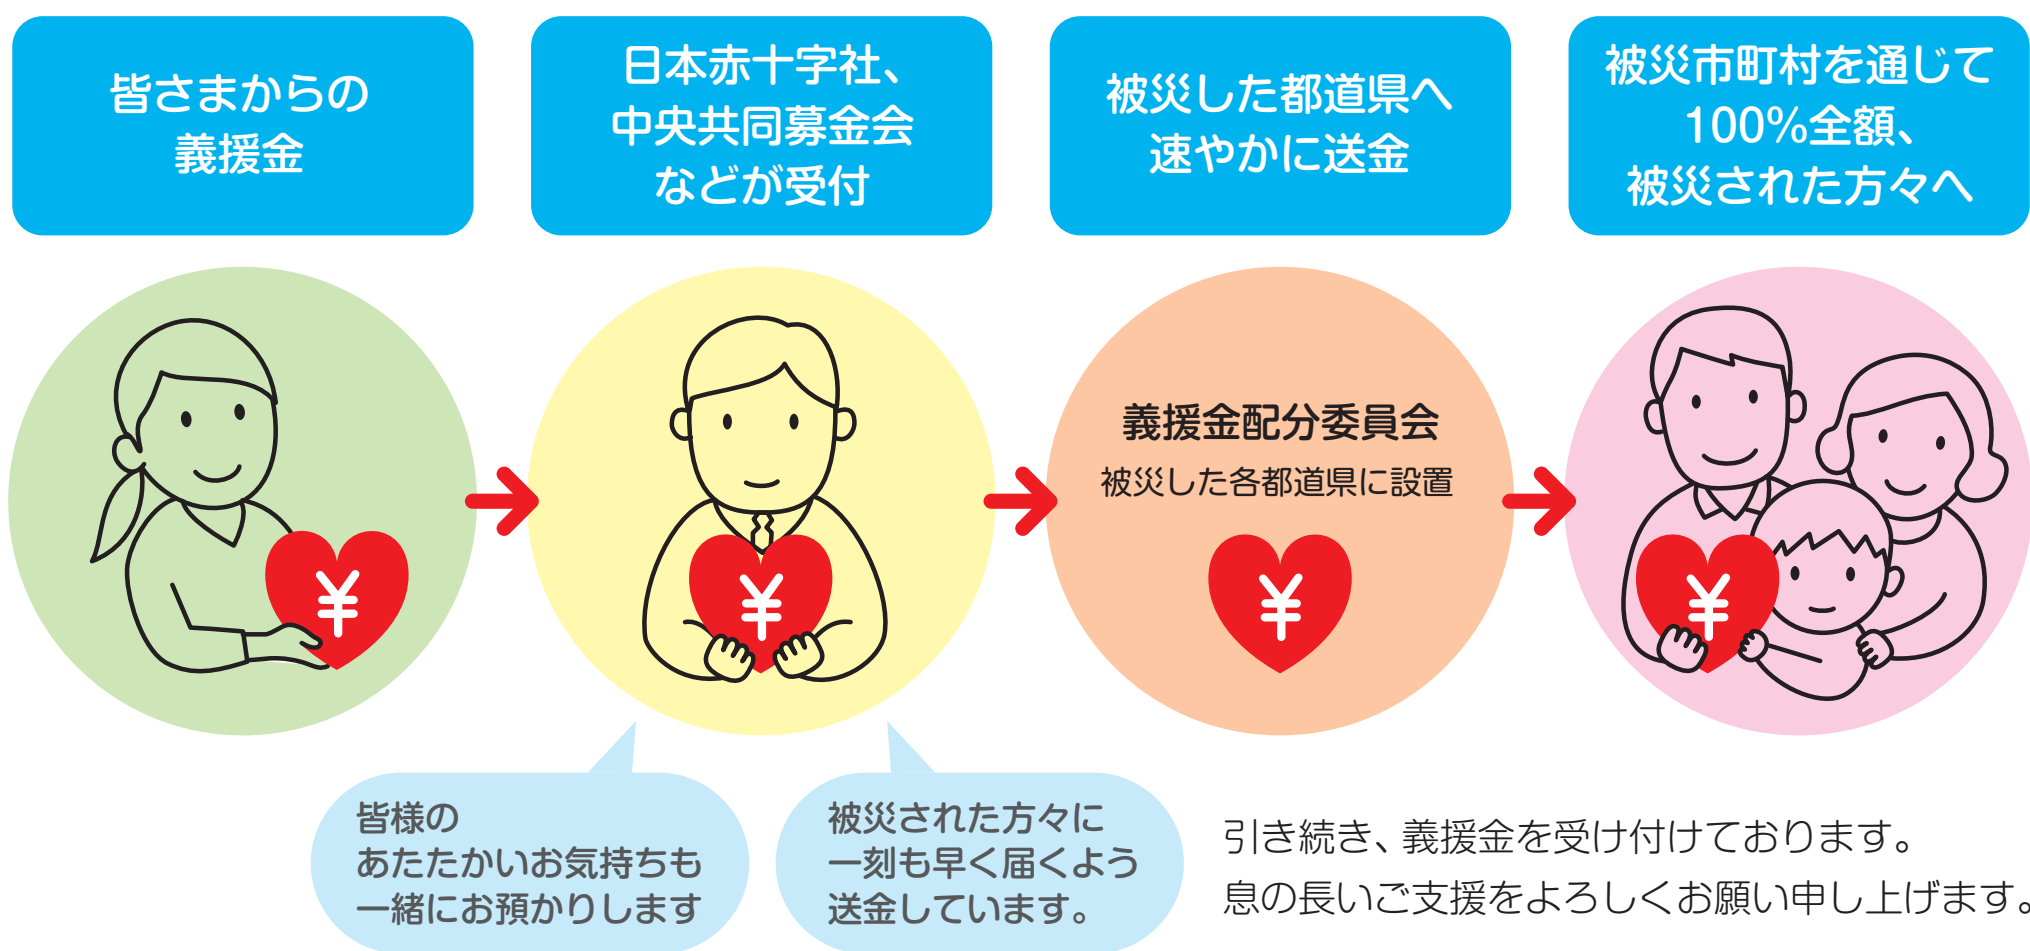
皆さまからの
義援金

日本赤十字社、
中央共同募金会
などが受付

被災した都道県へ
速やかに送金

被災市町村を通じて
100%全額、
被災された方々へ

¥

¥

義援金配分委員会
被災した各都道県に設置

¥

¥

皆様の
あたたかいお気持ちも
一緒にお預かりします

被災された方々に
一刻も早く届くよう
送金しています。

引き続き、義援金を受け付けております。
息の長いご支援をよろしくお願い申し上げます。